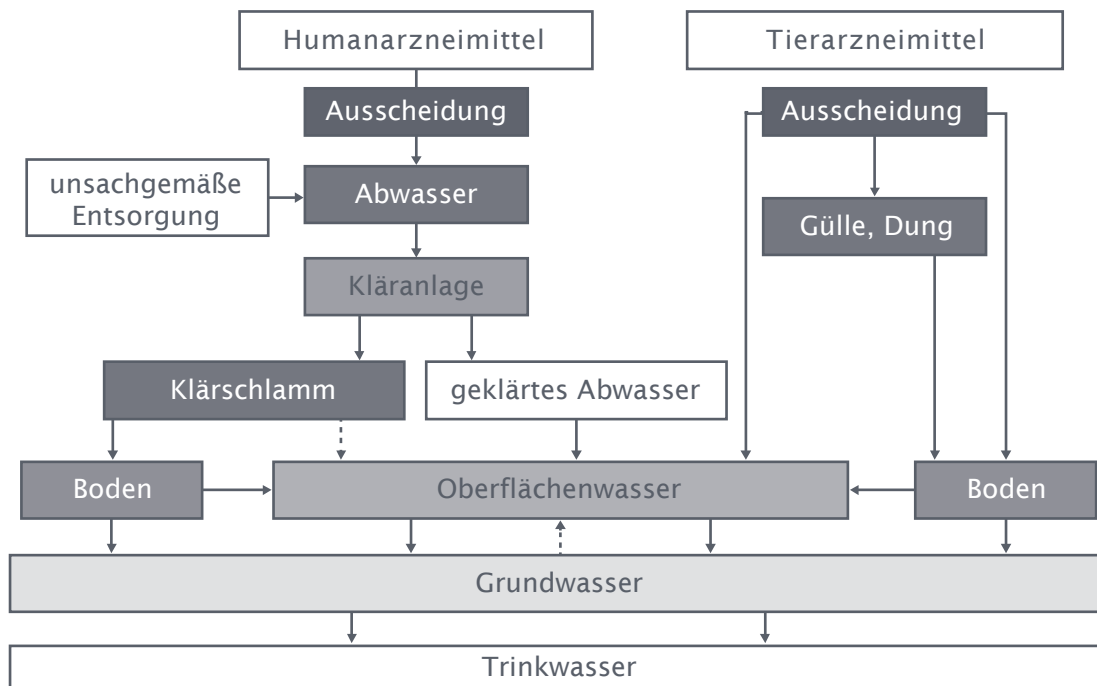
Humanarzneimittel

Tierarzneimittel

Ausscheidung

Ausscheidung

unsachgemäße Entsorgung

Abwasser

Gülle, Dung

Kläranlage

Klärschlamm

geklärtes Abwasser

Boden

Oberflächenwasser

Boden

Grundwasser

Trinkwasser